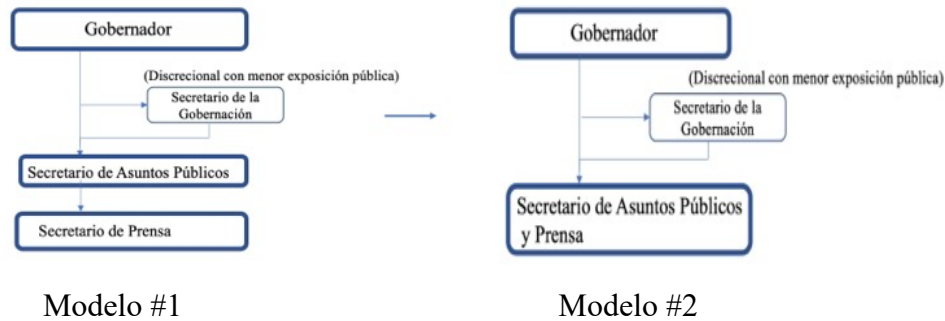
Gobernador

(Discrecional con menor exposición pública)

Secretario de la Gobernación

Secretario de Asuntos Públicos

Secretario de Prensa

Modelo #1

Gobernador

(Discrecional con menor exposición pública)

Secretario de la Gobernación

Secretario de Asuntos Públicos y Prensa

Modelo #2